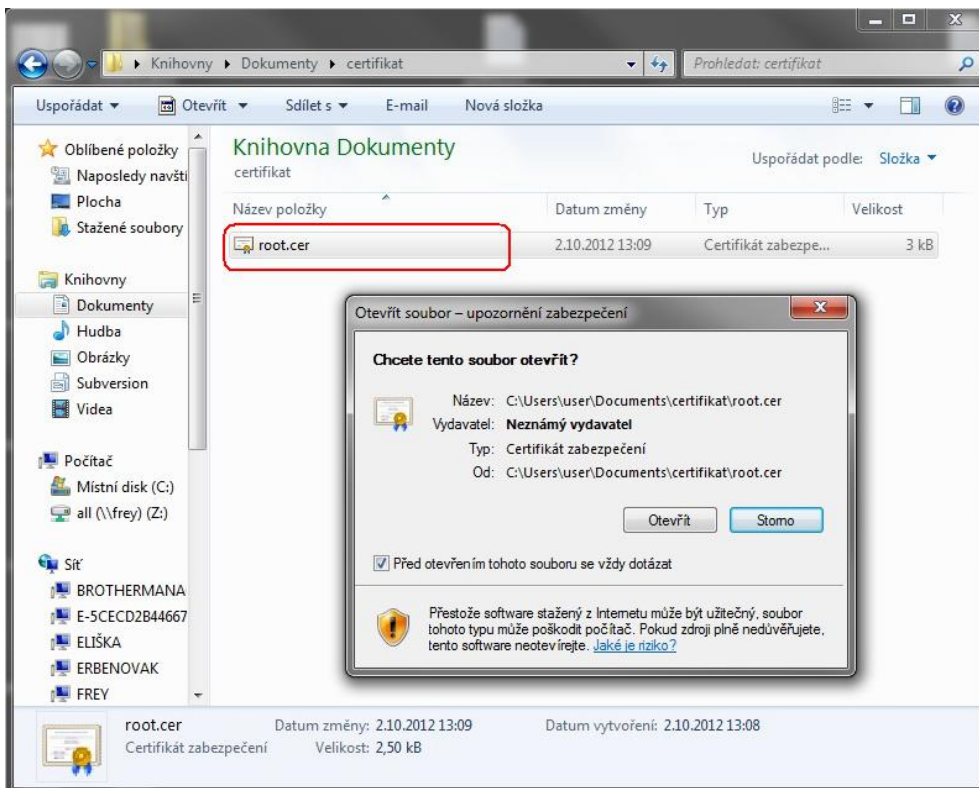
Knihovny ▸ Dokumenty ▸ certifikat

Prohledat: certifikat

Uspořádat ▾ Otevřít ▾ Sdílet s ▾ E-mail Nová složka

Oblíbené položky
Naposledy navští
Plocha
Stažené soubory

Knihovny
Dokumenty
Hudba
Obrázky
Subversion
Videa

Počítač
Místní disk (C:)
all (\\frey) (Z:)

Síť
BROTHERMANA
E-5CECD2B44667
ELIŠKA
ERBENOVAK
FREY

Knihovna Dokumenty
certifikat

Uspořádat podle: Složka ▾

| Název položky | Datum změny | Typ | Velikost |
|---|---|---|---|
| root.cer | 2.10.2012 13:09 | Certifikát zabezpe... | 3 kB |

Otevřít soubor – upozornění zabezpečení

Chcete tento soubor otevřít?

Název: C:\Users\user\Documents\certifikat\root.cer
Vydavatel: Neznámý vydavatel
Typ: Certifikát zabezpečení
Od: C:\Users\user\Documents\certifikat\root.cer

Otevřít Storno

Před otevřením tohoto souboru se vždy dotázat

Přestože software stažený z Internetu může být užitečný, soubor tohoto typu může poškodit počítač. Pokud zdroji plně nedůvěřujete, tento software neotevírejte. Jaké je riziko?

root.cer Datum změny: 2.10.2012 13:09 Datum vytvoření: 2.10.2012 13:08
Certifikát zabezpečení Velikost: 2,50 kB